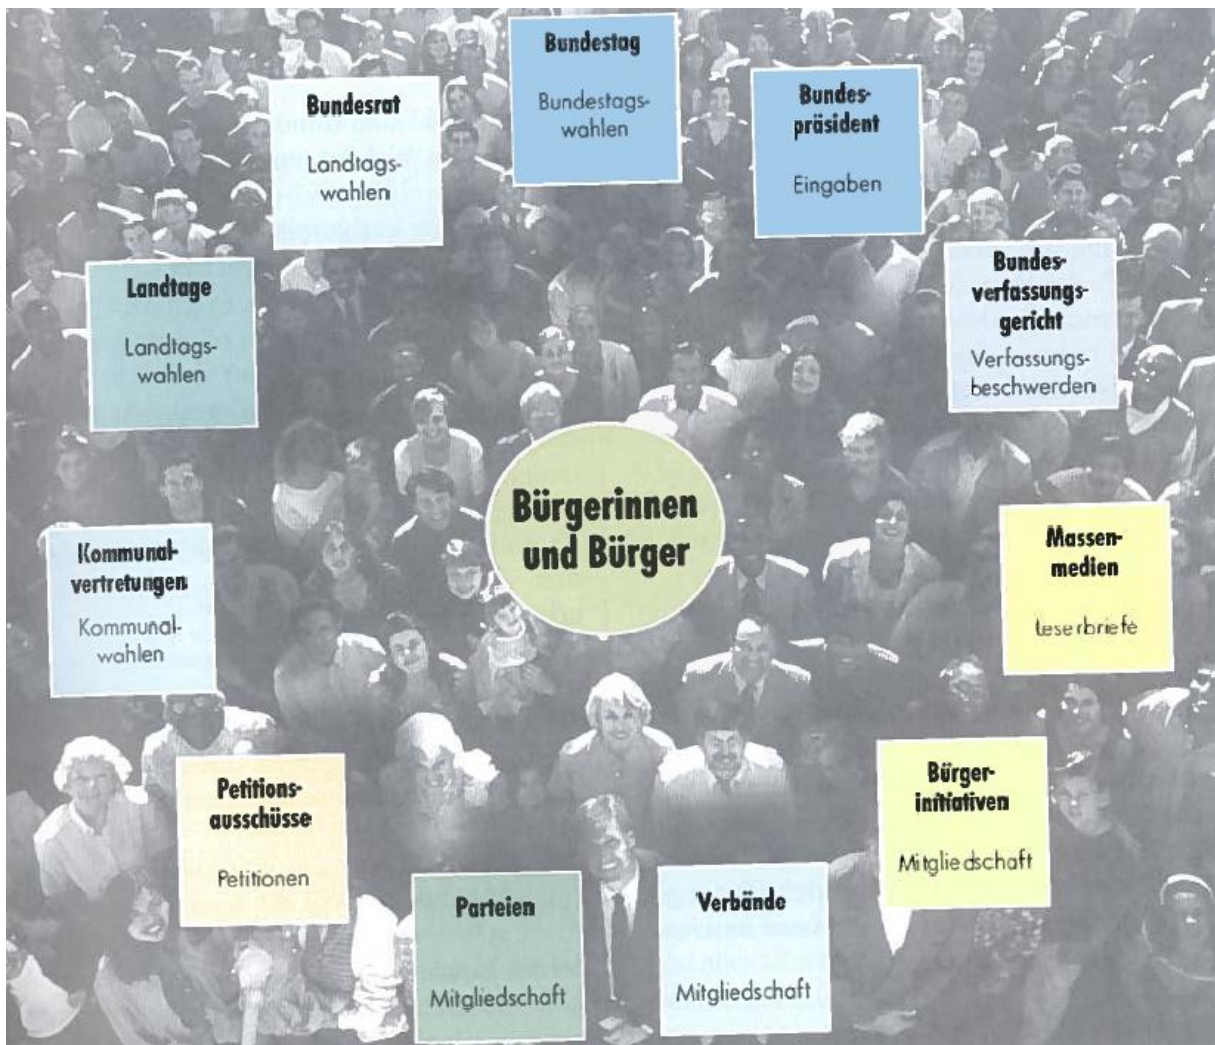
Bundestag

Bundestagswahlen

Bundesrat

Landtagswahlen

Bundespräsident

Eingaben

Landtage

Landtagswahlen

Bundesverfassungsgericht

Verfassungsbeschwerden

Bürgerinnen und Bürger

Kommunalvertretungen

Kommunalwahlen

Massenmedien

Leserbriefe

Petitionsausschüsse

Petitionen

Bürgerinitiativen

Mitgliedschaft

Parteien

Mitgliedschaft

Verbände

Mitgliedschaft